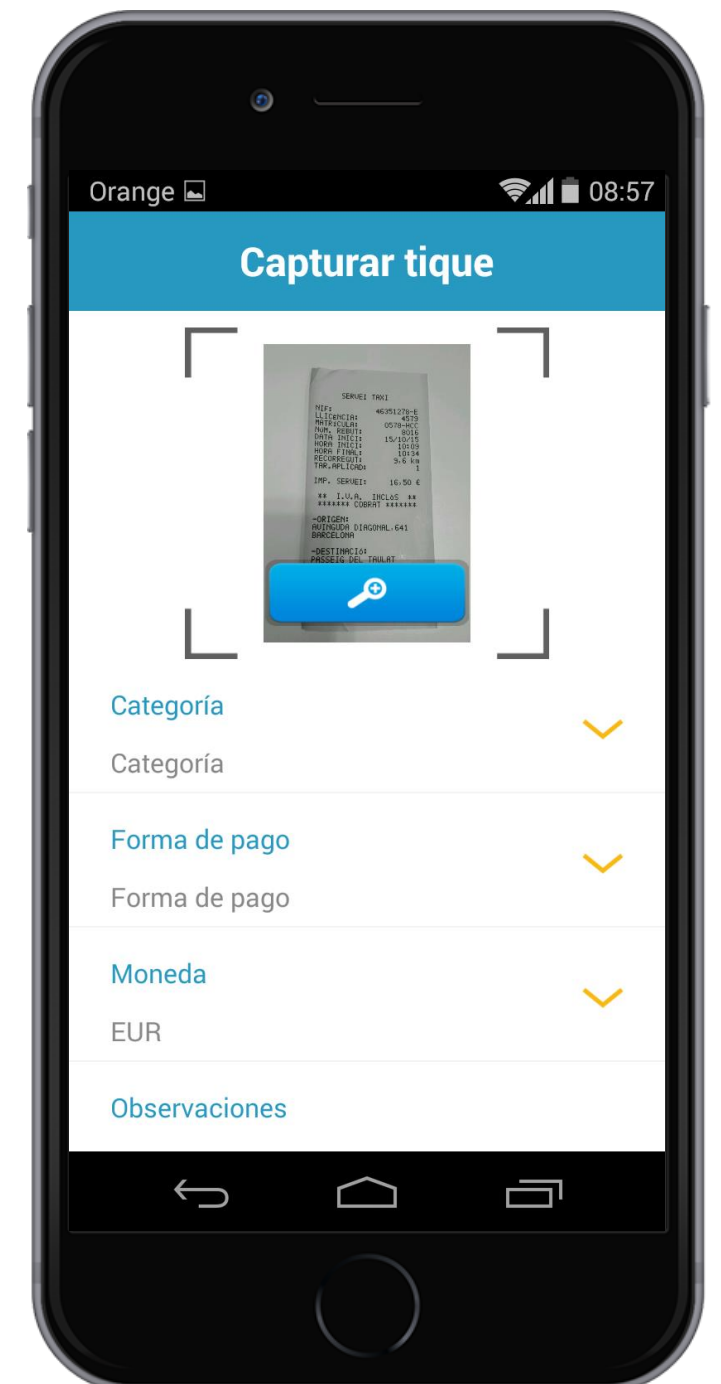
Orange 08:57

Capturar tique

SERVEI TAXI
NIF: 46351278-E
LLICENCIA: 4573
MATRICULA: 0578-HCC
NUM. REBUT: 8016
DATA INICI: 15/10/15
HORA INICI: 10:09
HORA FINAL: 10:34
RECORREGUT: 9.6 km
TAR.APLICAD: 1

IMP. SERVEI: 16.50 €

** I.V.A. INCLOS **
******* COBRAT *******

-ORIGEN:
AVINGUDA DIAGONAL,641
BARCELONA

-DESTINACIO:
PASSEIG DEL TAULAT

Categoría
Categoría

Forma de pago
Forma de pago

Moneda
EUR

Observaciones